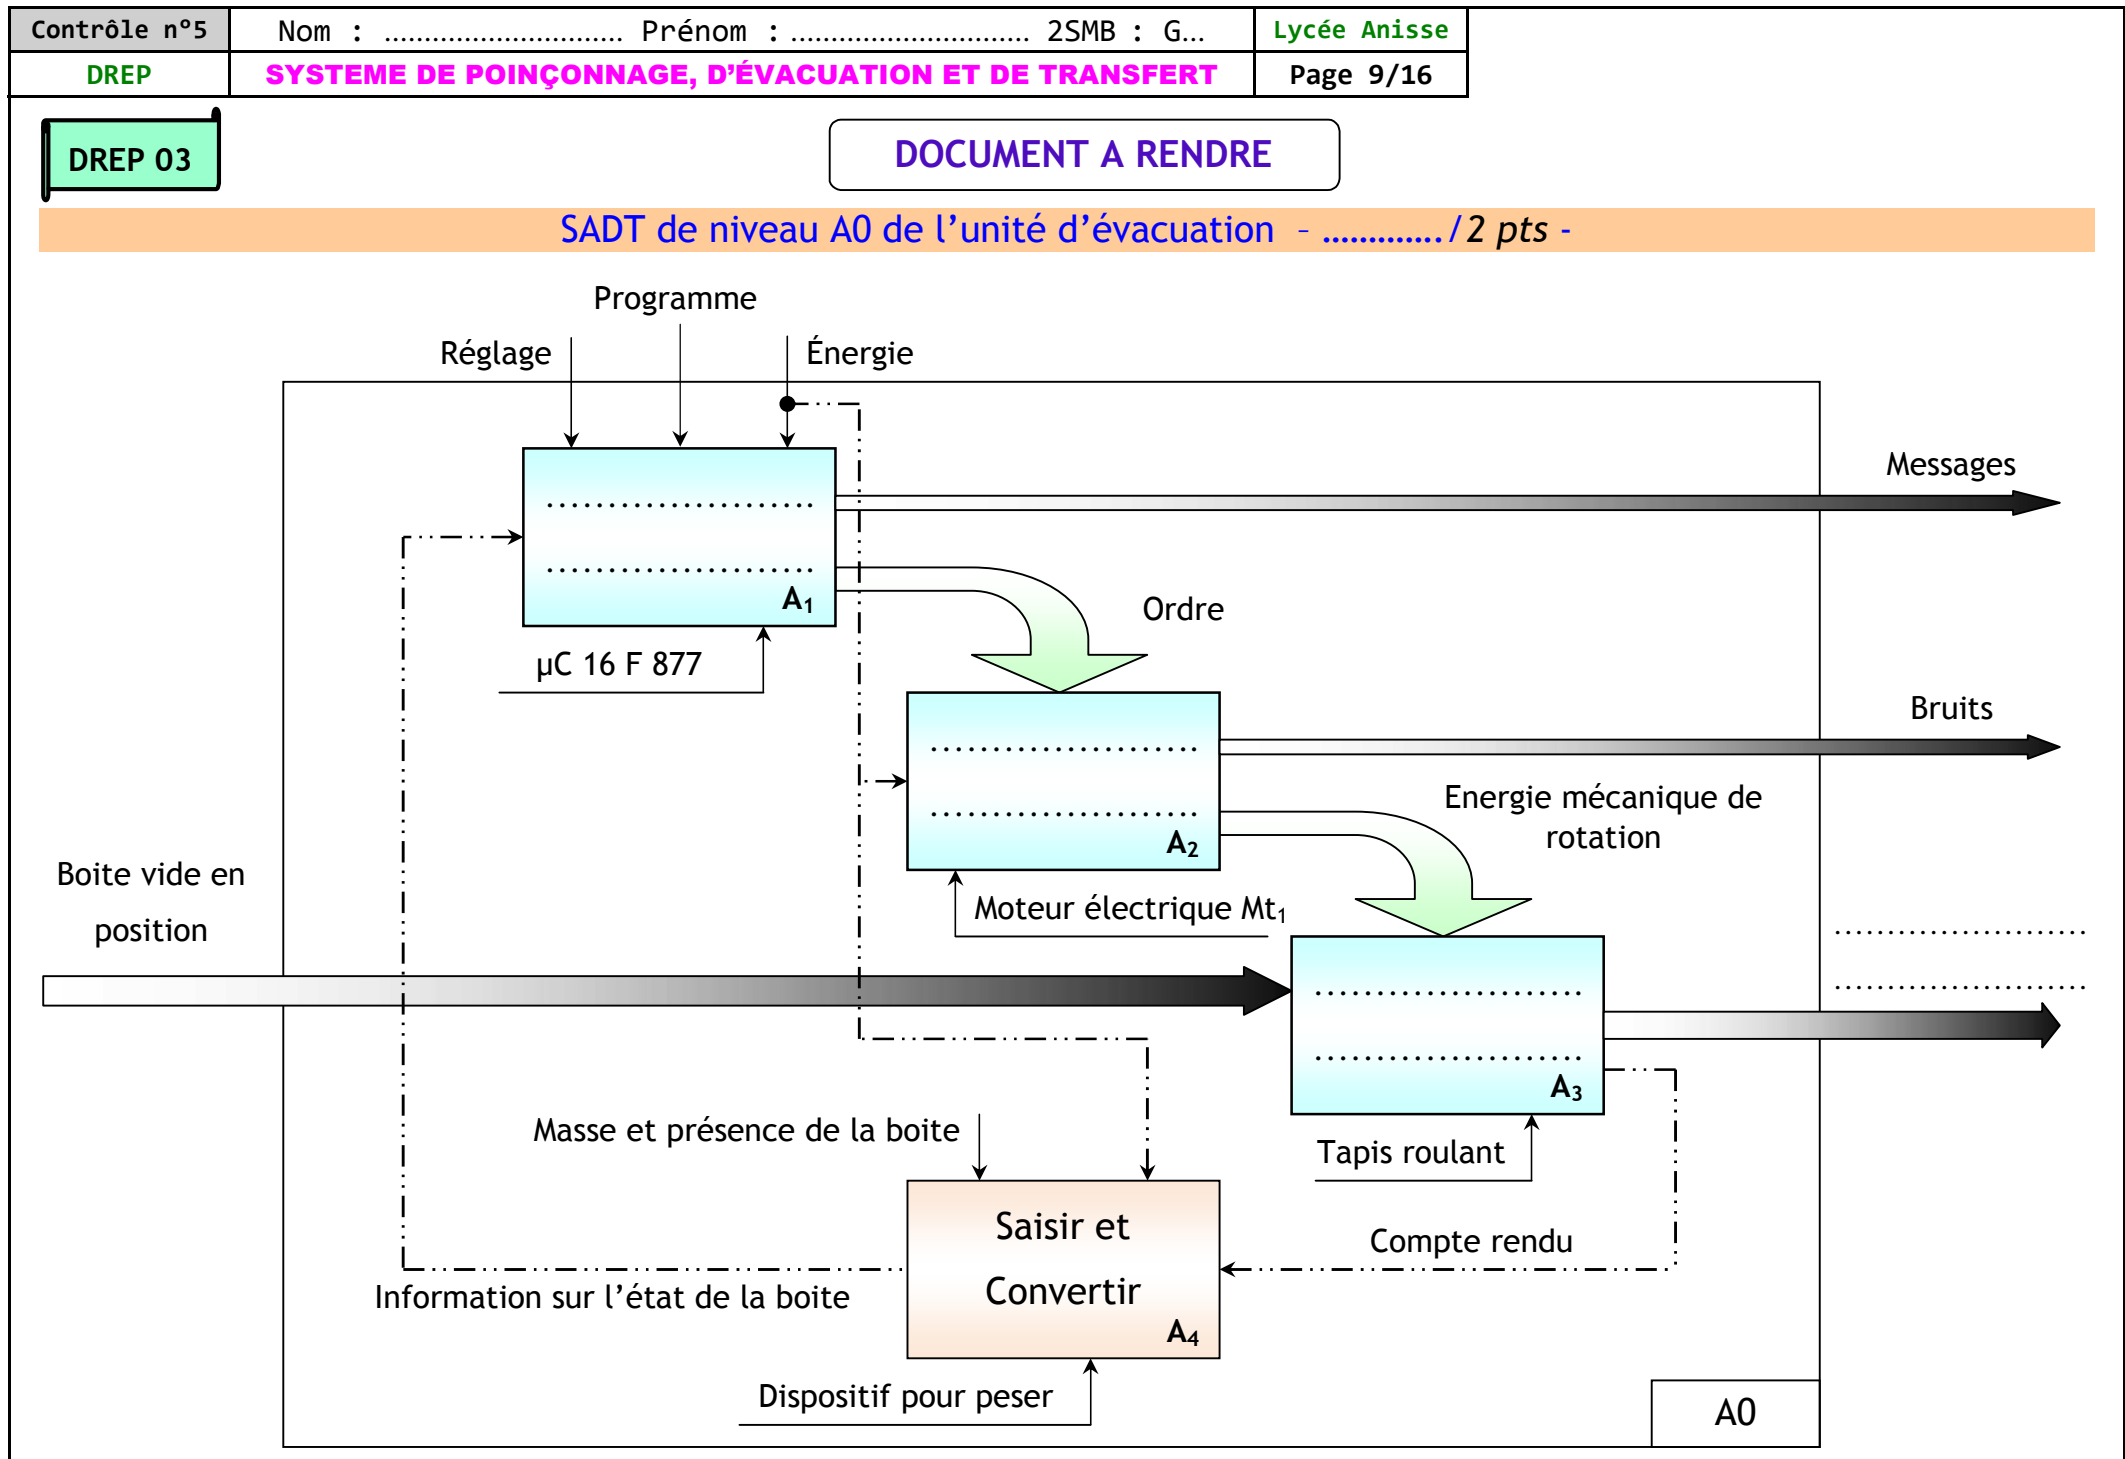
| Contrôle n°5 | Nom : ............................ Prénom : ............................ 2SMB : G… | Lycée Anisse |
|---|---|---|
| DREP | SYSTEME DE POINÇONNAGE, D'ÉVACUATION ET DE TRANSFERT | Page 9/16 |

DREP 03

DOCUMENT A RENDRE

SADT de niveau A0 de l'unité d'évacuation - ............/ 2 pts -

Programme

Réglage

Énergie

......................

......................

$A_1$

Messages

Ordre

µC 16 F 877

......................

......................

$A_2$

Bruits

Energie mécanique de rotation

Moteur électrique $Mt_1$

Boite vide en position

......................

......................

$A_3$

......................

......................

Masse et présence de la boite

Tapis roulant

Saisir et Convertir

$A_4$

Compte rendu

Information sur l'état de la boite

Dispositif pour peser

A0